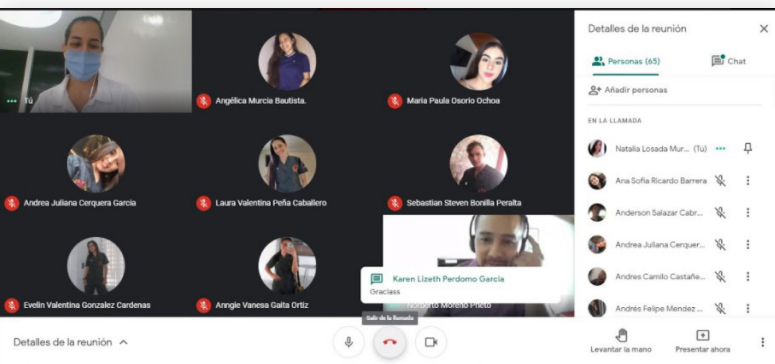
Tú

Angélica Murcia Bautista.

Maria Paula Osorio Ochoa

Andrea Juliana Cerquera Garcia

Laura Valentina Peña Caballero

Sebastian Steven Bonilla Peralta

Evelin Valentina Gonzalez Cardenas

Anngie Vanesa Gaita Ortiz

Karen Lizeth Perdomo García
Graciass

Norberto Moreno Prieto

Detalles de la reunión

Personas (65)

Chat

Añadir personas

EN LA LLAMADA

Natalia Losada Mur... (Tú)

Ana Sofía Ricardo Barrera

Anderson Salazar Cabr...

Andrea Juliana Cerquer...

Andres Camilo Castañe...

Andrés Felipe Mendez ...

Detalles de la reunión

Salir de la llamada

Levantar la mano

Presentar ahora